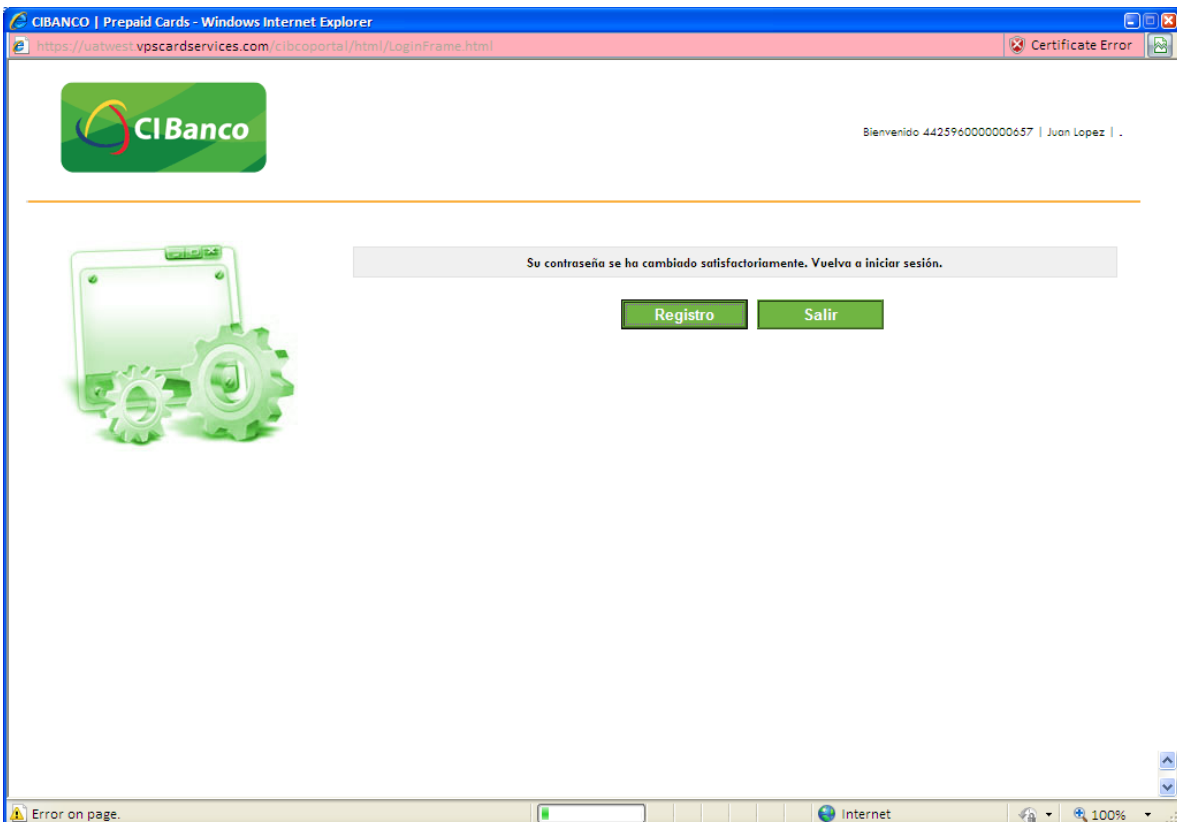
CIBANCO | Prepaid Cards - Windows Internet Explorer

https://uatwest.vpscardservices.com/cibcoportal/html/LoginFrame.html

Certificate Error

CIBanco

Bienvenido 4425960000000657 | Juan Lopez | .

Su contraseña se ha cambiado satisfactoriamente. Vuelva a iniciar sesión.

Registro

Salir

Error on page.

Internet

100%